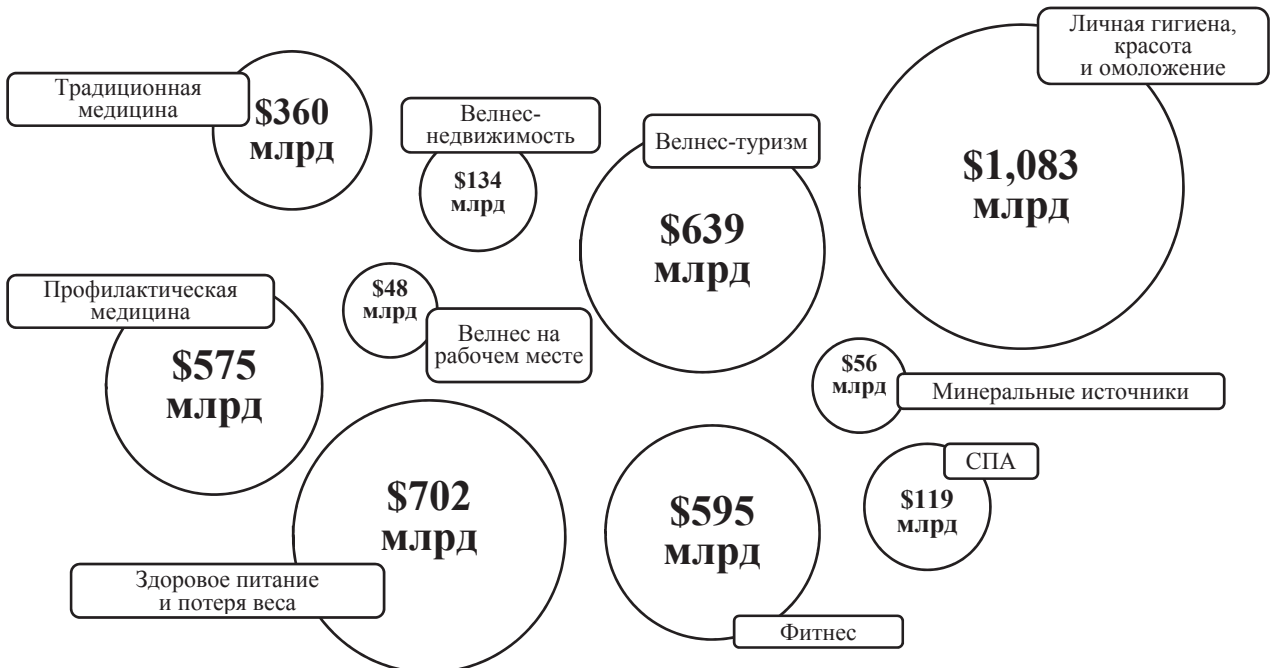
Традиционная медицина

$360 млрд

Велнес-недвижимость

$134 млрд

Велнес-туризм

$639 млрд

Личная гигиена, красота и омоложение

$1,083 млрд

Профилактическая медицина

$575 млрд

$48 млрд

Велнес на рабочем месте

$56 млрд

Минеральные источники

СПА

$119 млрд

$702 млрд

Здоровое питание и потеря веса

$595 млрд

Фитнес